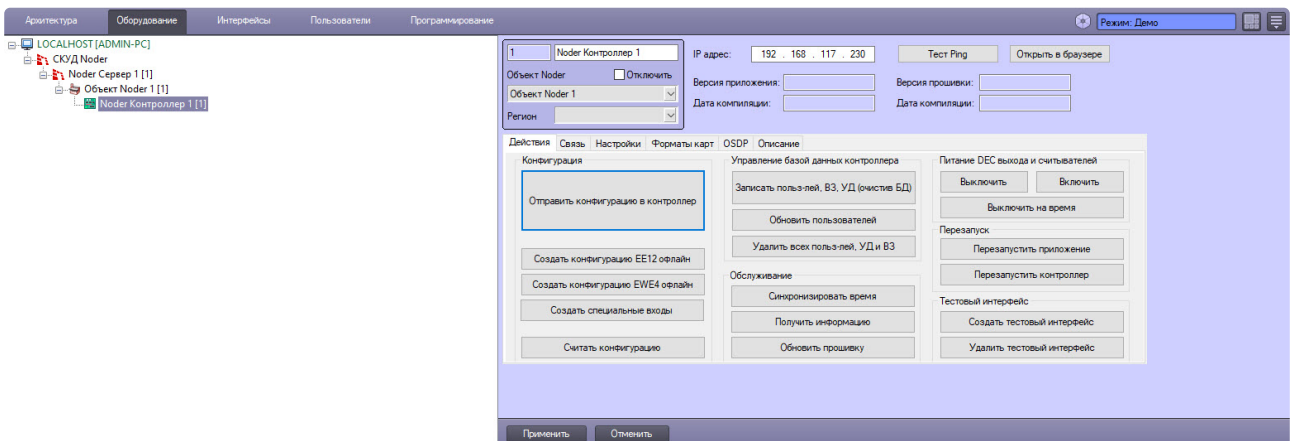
Архитектура Оборудование Интерфейсы Пользователи Программирование

Режим: Демо

LOCALHOST [ADMIN-PC]
СКУД Noder
Noder Сервер 1 [1]
Объект Noder 1 [1]
Noder Контроллер 1 [1]

1 Noder Контроллер 1
Объект Noder
Отключить
Объект Noder 1
Регион

IP адрес: 192 . 168 . 117 . 230
Тест Ping
Открыть в браузере
Версия приложения:
Версия прошивки:
Дата компиляции:
Дата компиляции:

Действия Связь Настройки Форматы карт OSDP Описание

Конфигурация
Отправить конфигурацию в контроллер
Создать конфигурацию EE12 офлайн
Создать конфигурацию EWE4 офлайн
Создать специальные входы
Считать конфигурацию

Управление базой данных контроллера
Записать польз-лей, ВЗ, УД (очистив БД)
Обновить пользователей
Удалить всех польз-лей, УД и ВЗ

Обслуживание
Синхронизировать время
Получить информацию
Обновить прошивку

Питание DEC выхода и считывателей
Выключить
Включить
Выключить на время

Перезапуск
Перезапустить приложение
Перезапустить контроллер

Тестовый интерфейс
Создать тестовый интерфейс
Удалить тестовый интерфейс

Применить Отменить